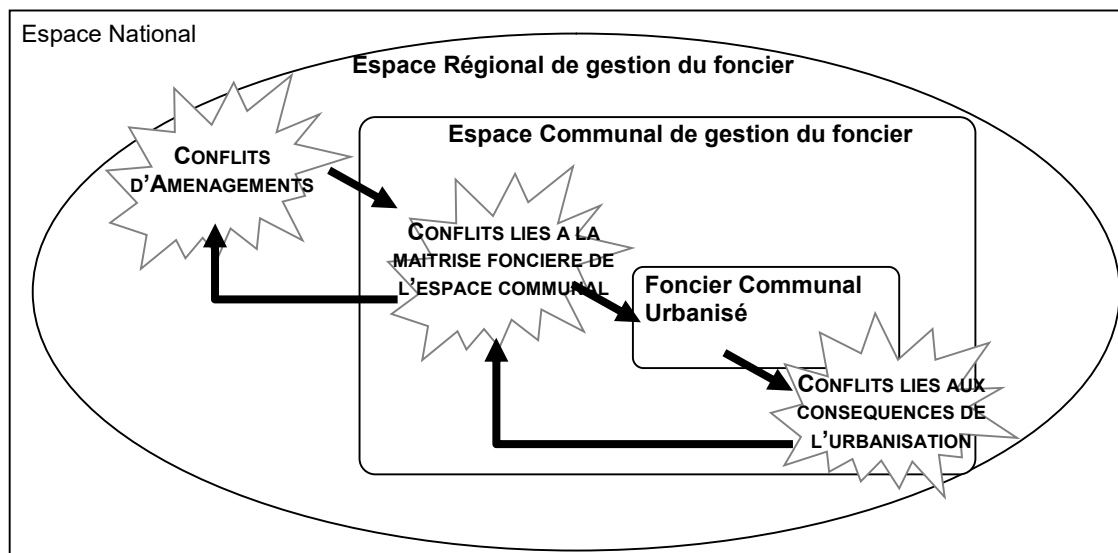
Espace National

Espace Régional de gestion du foncier

Espace Communal de gestion du foncier

CONFLITS D'AMENAGEMENTS

CONFLITS LIES A LA MAITRISE FONCIERE DE L'ESPACE COMMUNAL

Foncier Communal Urbanisé

CONFLITS LIES AUX CONSEQUENCES DE L'URBANISATION